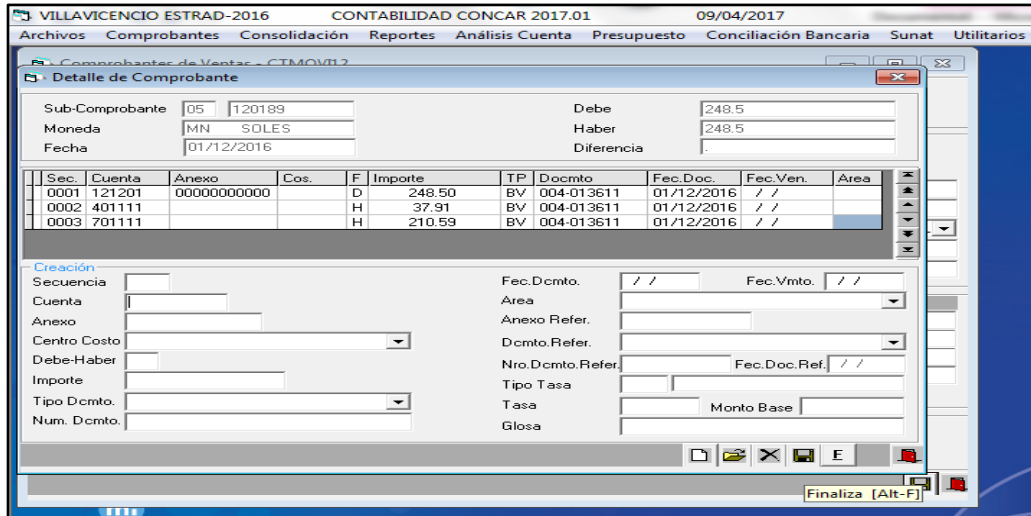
VILLAVICENCIO ESTRAD-2016 CONTABILIDAD CONCAR 2017.01 09/04/2017

Archivos Comprobantes Consolidación Reportes Análisis Cuenta Presupuesto Conciliación Bancaria Sunat Utilitarios

Comprobantes de Ventas - CTMOVI12

Detalle de Comprobante

Sub-Comprobante 05 120189
Moneda MN SOLES
Fecha 01/12/2016

Debe 248.5
Haber 248.5
Diferencia .

| Sec. | Cuenta | Anexo | Cos. | F | Importe | TP | Docmto | Fec.Doc. | Fec.Ven. | Area |
|---|---|---|---|---|---|---|---|---|---|---|
| 0001 | 121201 | 00000000000 | | D | 248.50 | BV | 004-013611 | 01/12/2016 | / / | |
| 0002 | 401111 | | | H | 37.91 | BV | 004-013611 | 01/12/2016 | / / | |
| 0003 | 701111 | | | H | 210.59 | BV | 004-013611 | 01/12/2016 | / / | |

Creación
Secuencia
Cuenta
Anexo
Centro Costo
Debe-Haber
Importe
Tipo Dcmto.
Num. Dcmto.

Fec.Dcmto. / /
Fec.Vmto. / /
Area
Anexo Refer.
Dcmto.Refer.
Nro.Dcmto.Refer.
Fec.Doc.Ref. / /
Tipo Tasa
Tasa
Monto Base
Glosa

E

Finaliza [Alt-F]